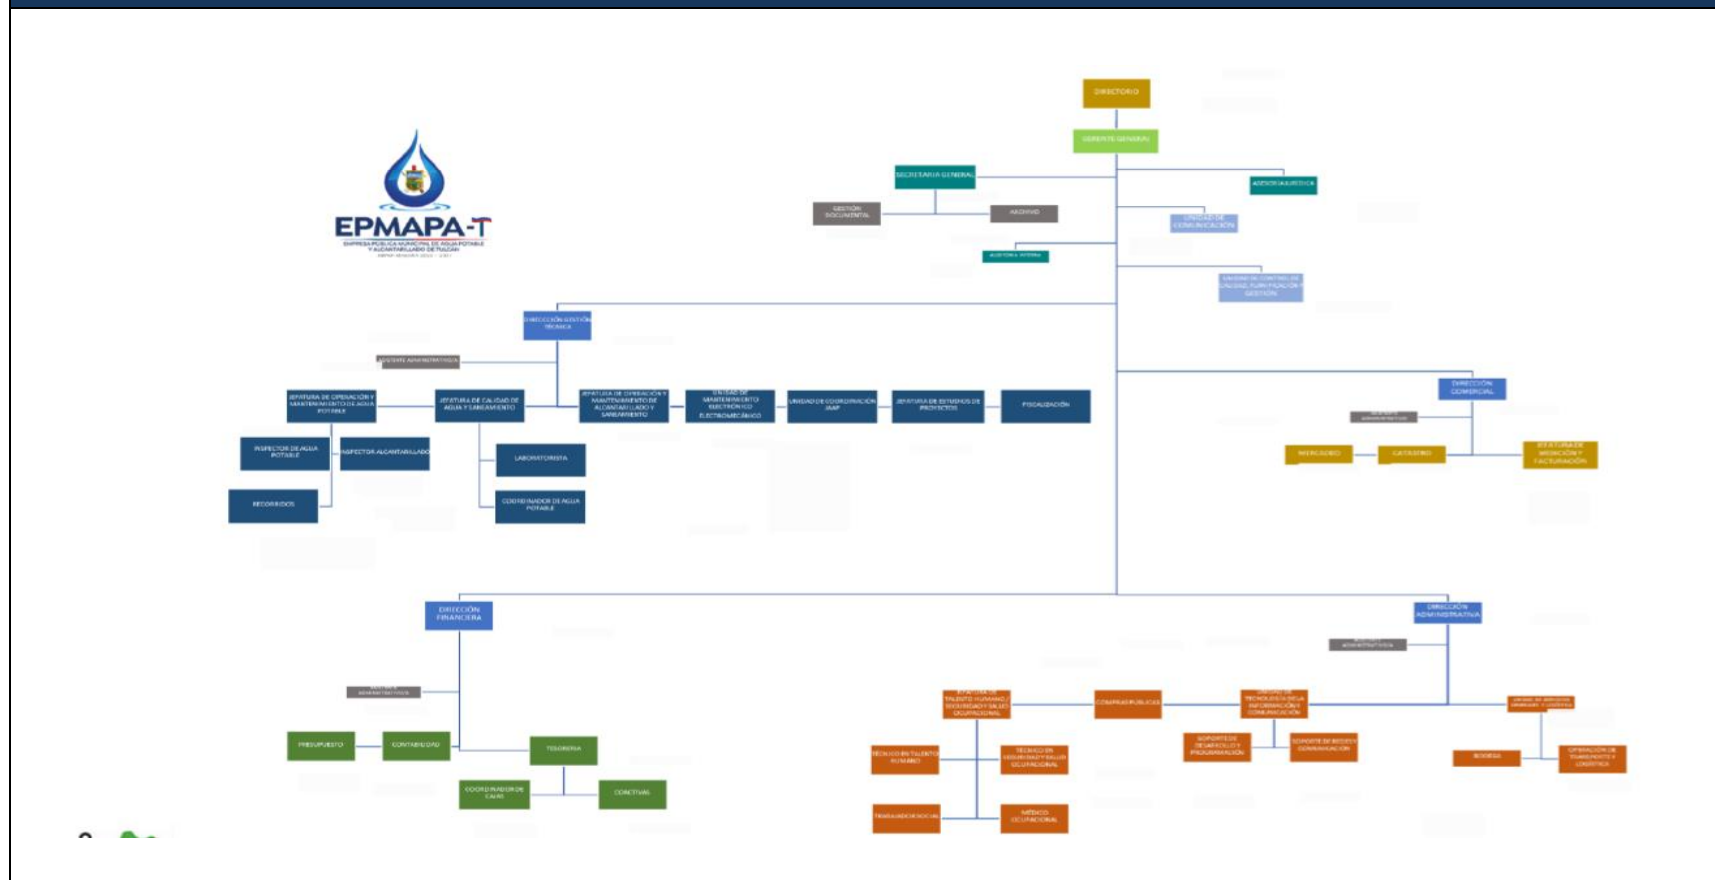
EPMAPA-T
EMPRESA PÚBLICA MUNICIPAL DE AGUA POTABLE Y ALCANTARILLADO DE TULCÁN
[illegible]

DIRECTORIO
GERENTE GENERAL
SECRETARIA GENERAL
ASESORIA JURIDICA
GESTIÓN DOCUMENTAL
ARCHIVO
UNIDAD DE COMUNICACIÓN
AUDITORIA INTERNA
UNIDAD DE CONTROL DE CALIDAD, PLANIFICACIÓN Y GESTIÓN

DIRECCIÓN GESTIÓN TÉCNICA
ASISTENTE ADMINISTRATIVO
JEFATURA DE OPERACIÓN Y MANTENIMIENTO DE AGUA POTABLE
JEFATURA DE CALIDAD DE AGUA Y SANEAMIENTO
JEFATURA DE OPERACIÓN Y MANTENIMIENTO DE ALCANTARILLADO Y SANEAMIENTO
UNIDAD DE MANTENIMIENTO ELECTRÓNICO ELECTROMECÁNICO
UNIDAD DE COORDINACIÓN JAAP
JEFATURA DE ESTUDIOS DE PROYECTOS
FISCALIZACIÓN
INSPECTOR DE AGUA POTABLE
INSPECTOR ALCANTARILLADO
RECORRIDOS
LABORATORISTA
COORDINADOR DE AGUA POTABLE

DIRECCIÓN COMERCIAL
ASISTENTE ADMINISTRATIVO
MERCADEO
CATASTRO
JEFATURA DE MEDICIÓN Y FACTURACIÓN

DIRECCIÓN FINANCIERA
ASISTENTE ADMINISTRATIVO
PRESUPUESTO
CONTABILIDAD
TESORERIA
COORDINADOR DE CAJAS
COACTIVAS

DIRECCIÓN ADMINISTRATIVA
ASISTENTE ADMINISTRATIVO
JEFATURA DE TALENTO HUMANO, SEGURIDAD Y SALUD OCUPACIONAL
COMPRAS PÚBLICAS
UNIDAD DE TECNOLOGÍAS DE LA INFORMACIÓN Y COMUNICACIÓN
UNIDAD DE SERVICIOS GENERALES Y LOGÍSTICA
TÉCNICO EN TALENTO HUMANO
TÉCNICO EN SEGURIDAD Y SALUD OCUPACIONAL
SOPORTE DE DESARROLLO Y PROGRAMACIÓN
SOPORTE DE REDES Y COMUNICACIÓN
BODEGA
OPERACIÓN DE TRANSPORTE Y LOGÍSTICA
TRABAJADOR SOCIAL
MÉDICO OCUPACIONAL